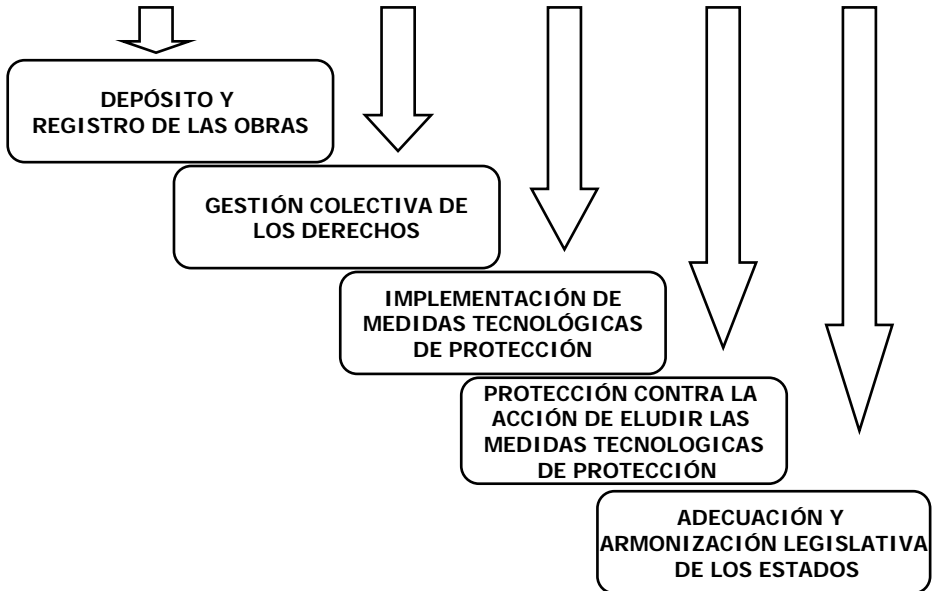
DEPÓSITO Y REGISTRO DE LAS OBRAS

GESTIÓN COLECTIVA DE LOS DERECHOS

IMPLEMENTACIÓN DE MEDIDAS TECNOLÓGICAS DE PROTECCIÓN

PROTECCIÓN CONTRA LA ACCIÓN DE ELUDIR LAS MEDIDAS TECNOLOGICAS DE PROTECCIÓN

ADECUACIÓN Y ARMONIZACIÓN LEGISLATIVA DE LOS ESTADOS